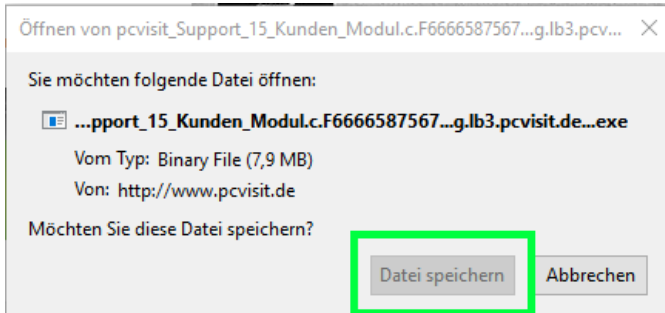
Öffnen von pcvisit_Support_15_Kunden_Modul.c.F6666587567...g.lb3.pcv...

Sie möchten folgende Datei öffnen:

...pport_15_Kunden_Modul.c.F6666587567...g.lb3.pcvisit.de...exe

Vom Typ: Binary File (7,9 MB)

Von: http://www.pcvisit.de

Möchten Sie diese Datei speichern?

Datei speichern

Abbrechen